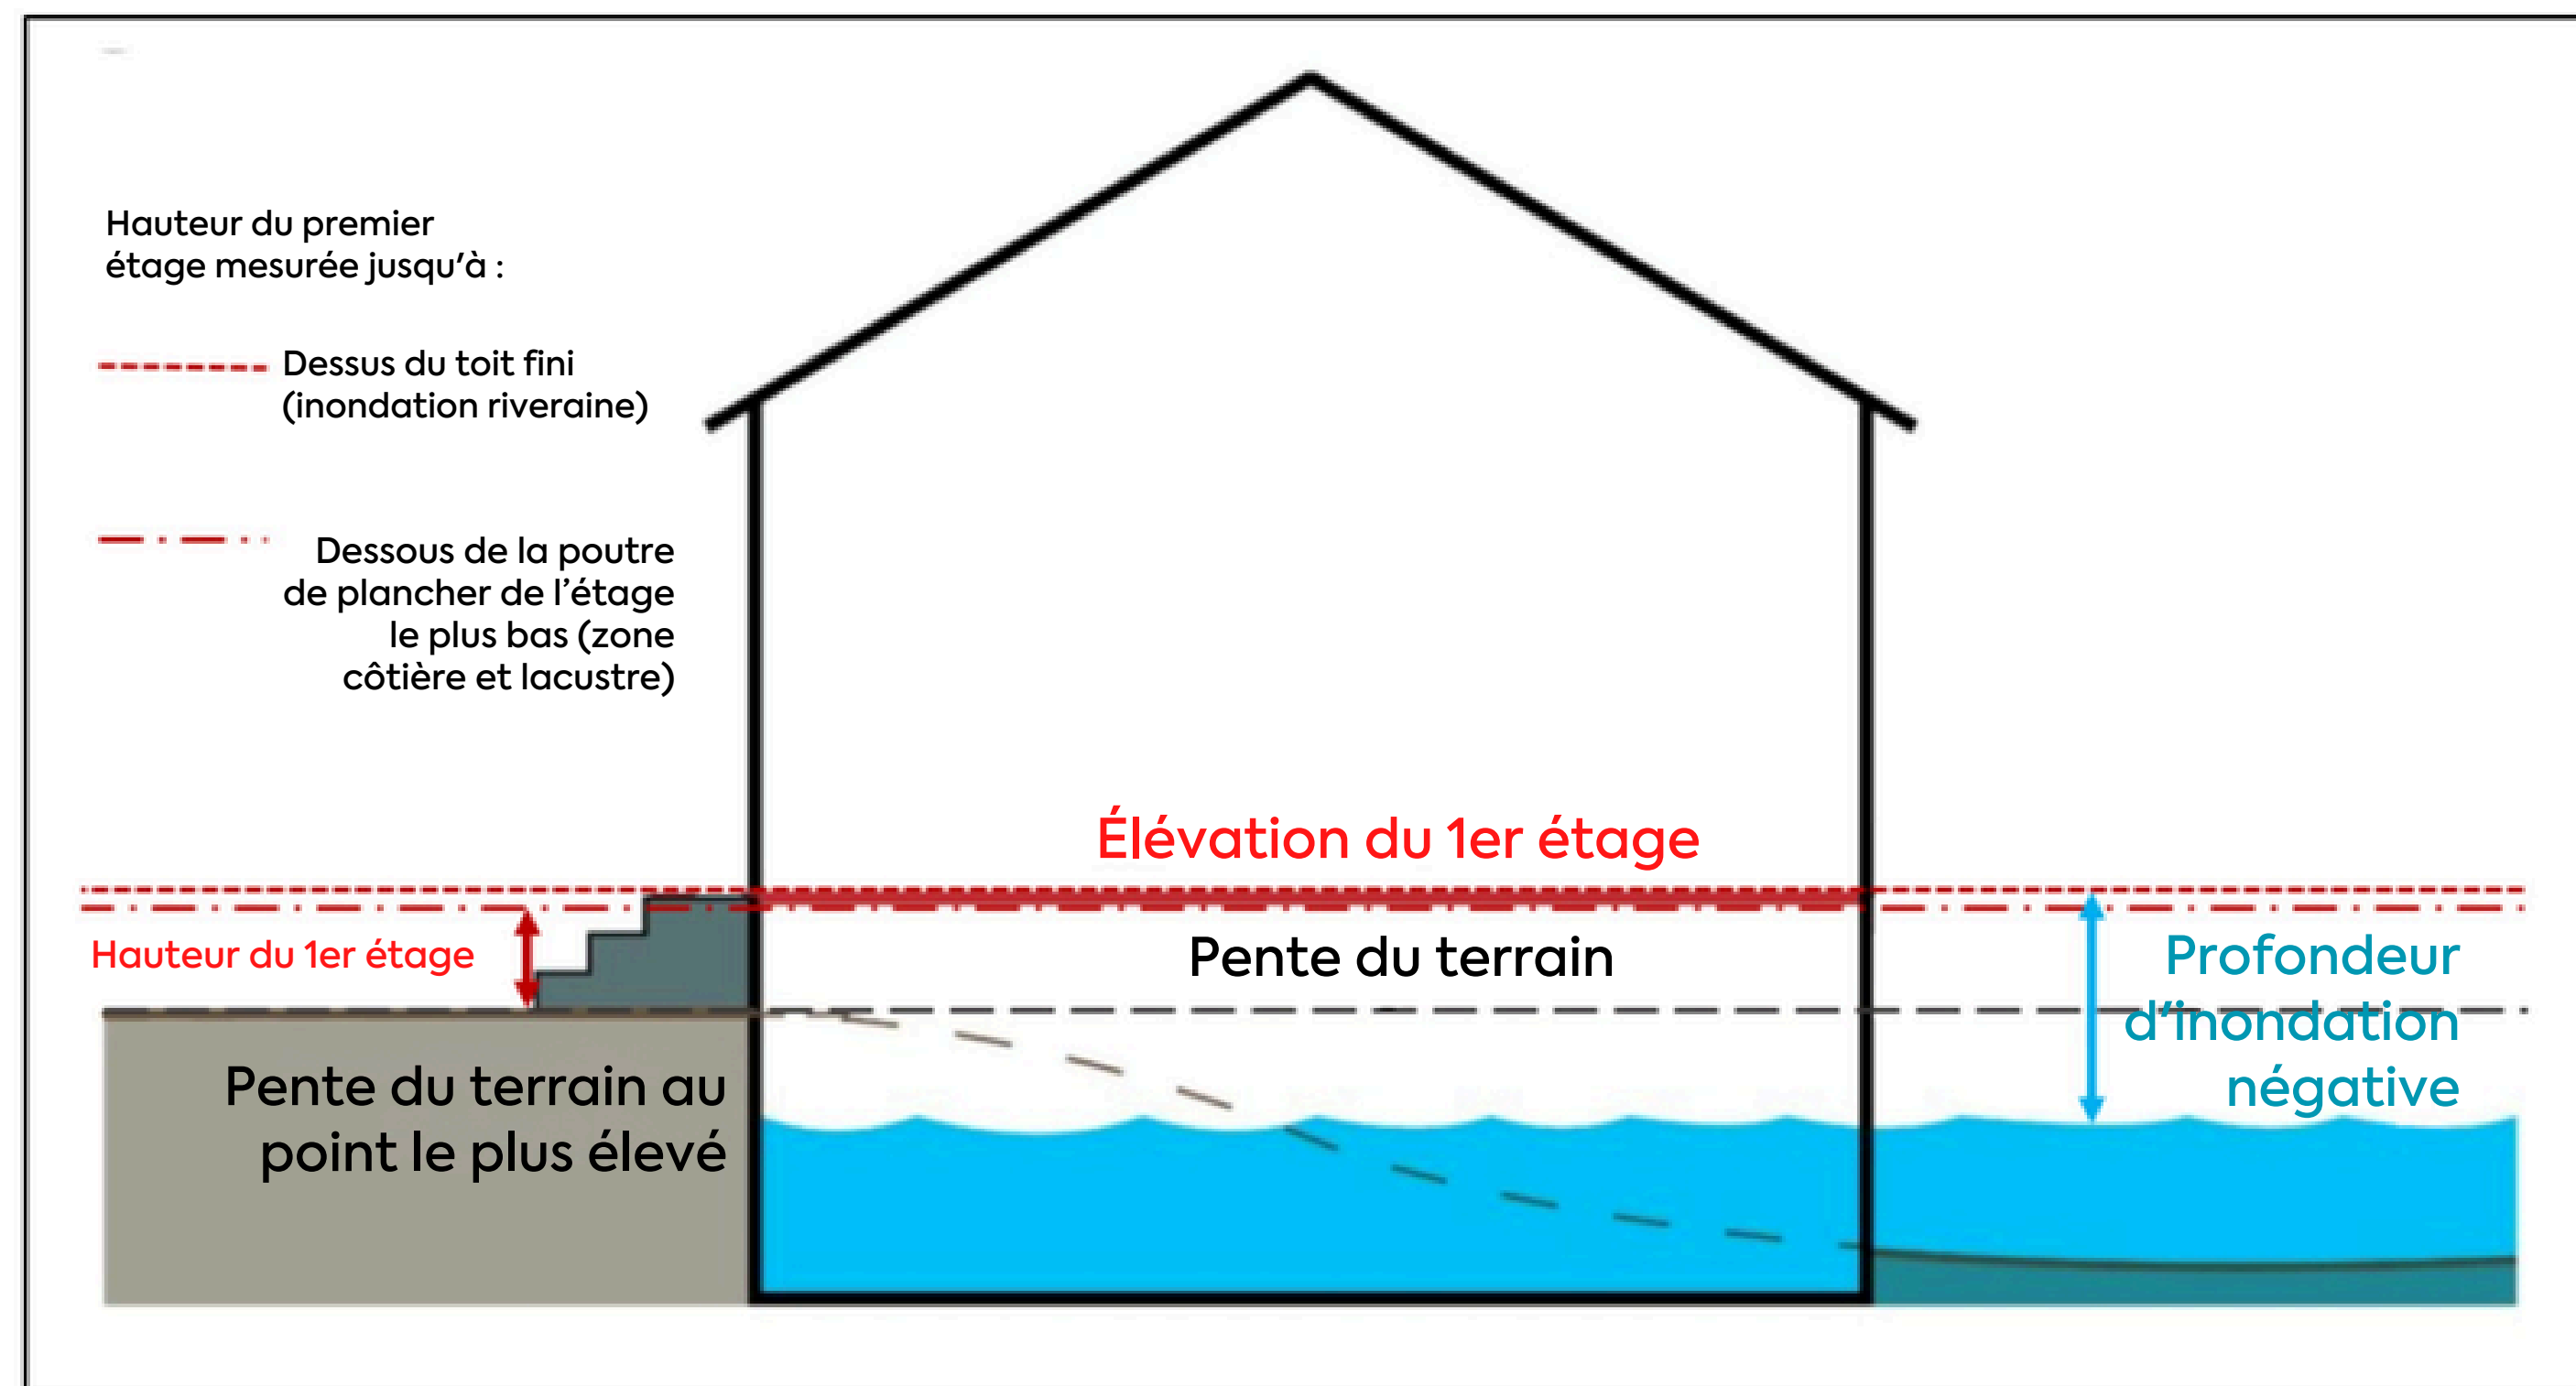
Hauteur du premier étage mesurée jusqu'à :

Dessus du toit fini (inondation riveraine)

Dessous de la poutre de plancher de l'étage le plus bas (zone côtière et lacustre)

Élévation du 1er étage

Hauteur du 1er étage

Pente du terrain

Profondeur d'inondation négative

Pente du terrain au point le plus élevé